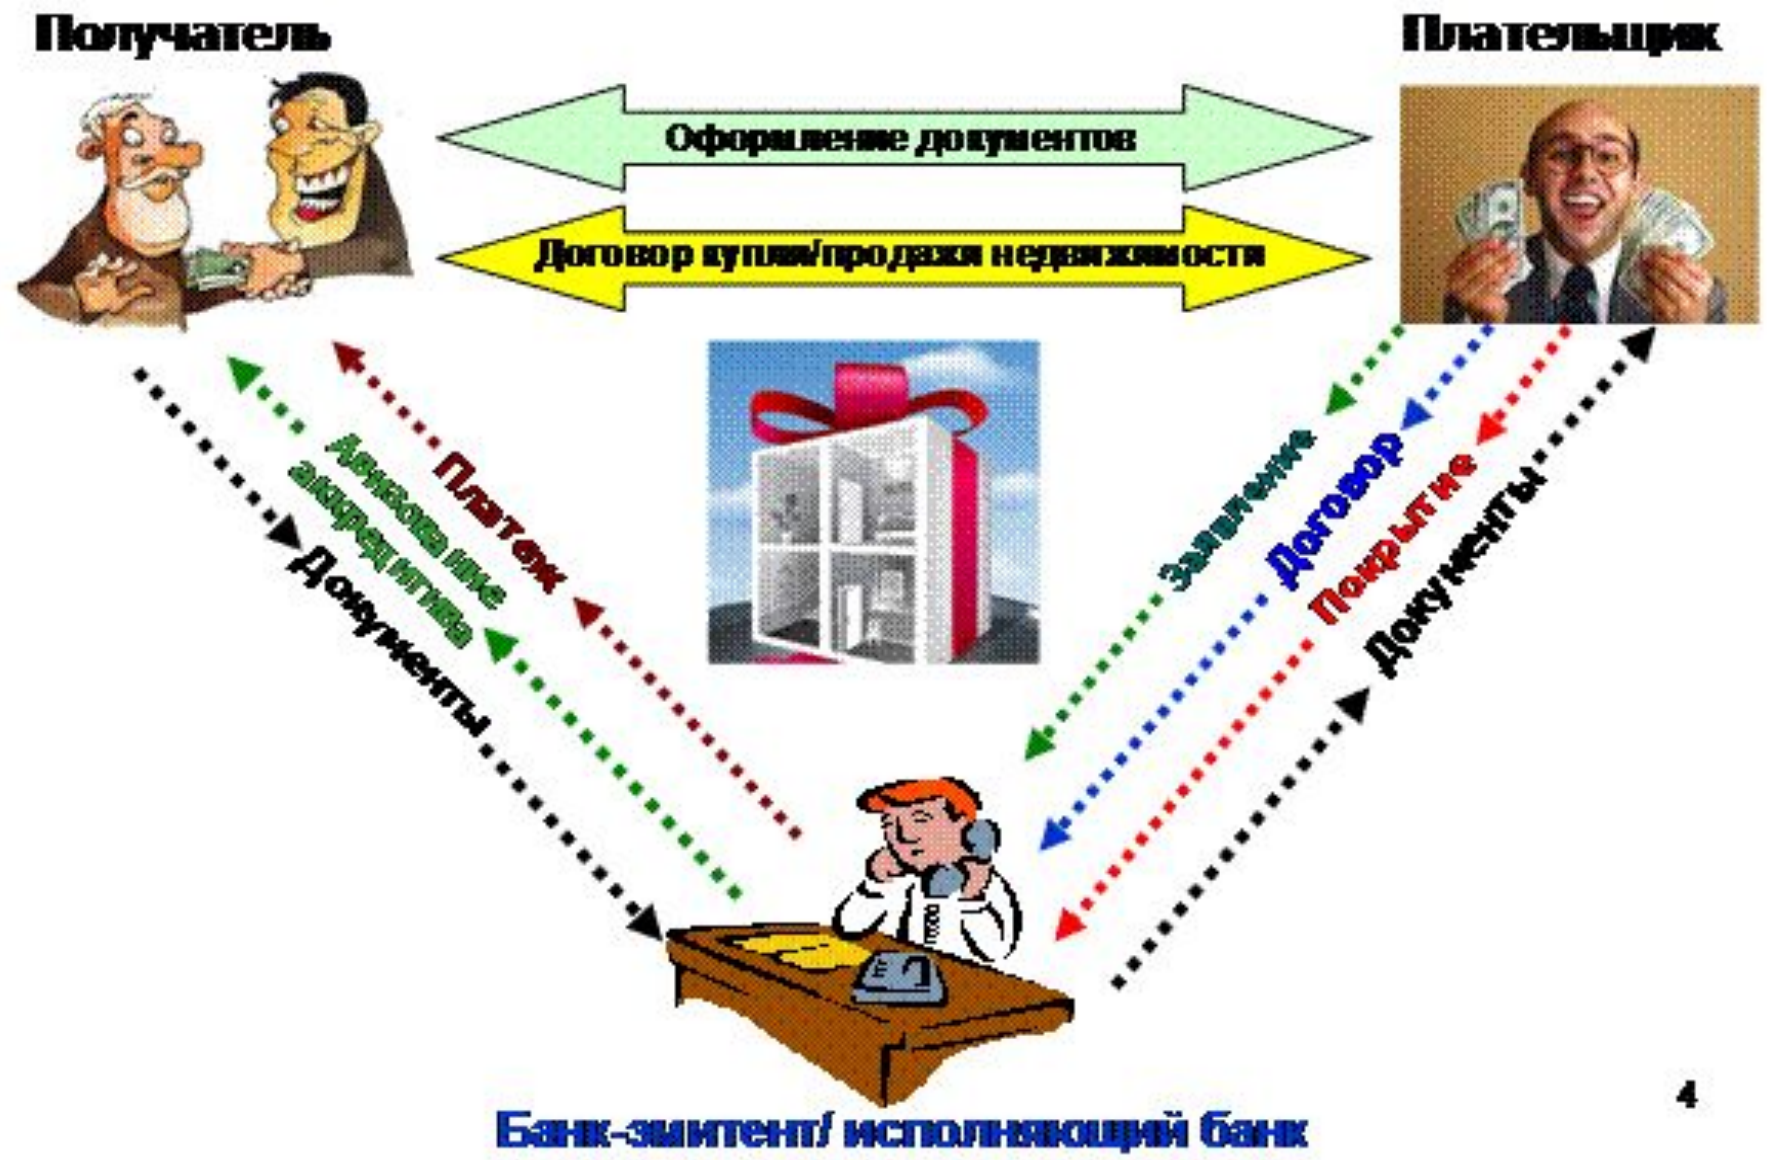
Получатель

Плательщик

Оформление документов

Договор купли/продажи недвижимости

Документы

Авизование аккредитива

Платеж

Заявление

Договор

Покрытие

Документы

Банк-эмитент/ исполняющий банк

4